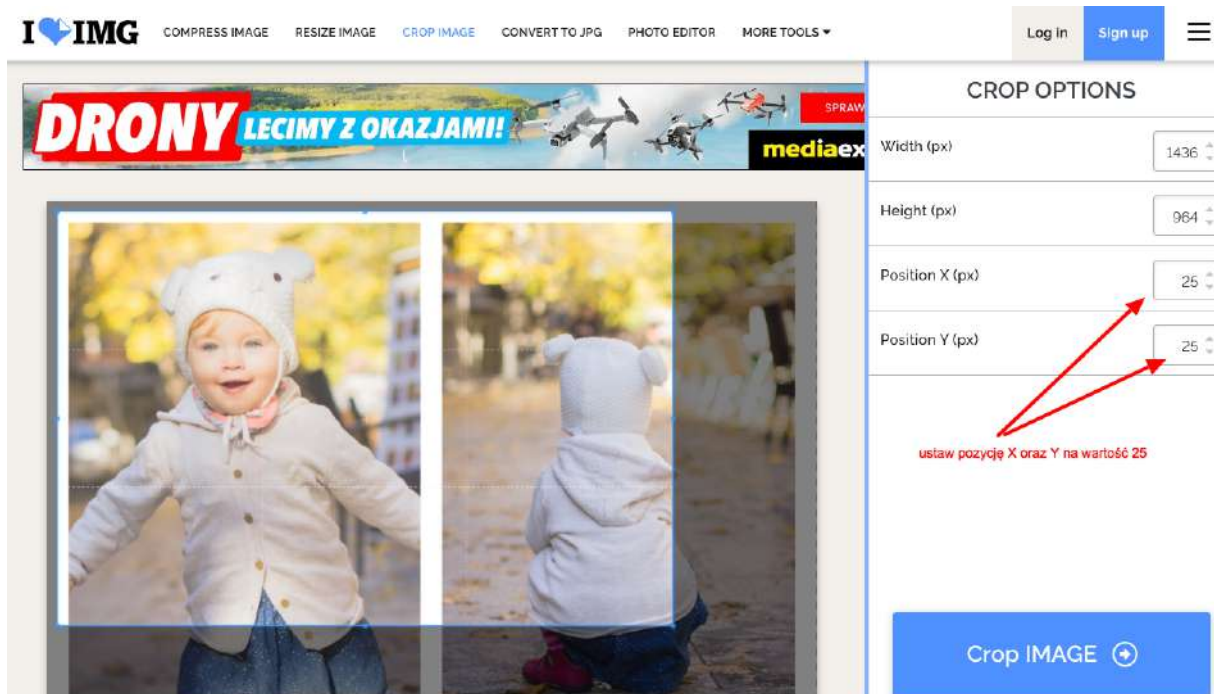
I ♥ IMG COMPRESS IMAGE RESIZE IMAGE CROP IMAGE CONVERT TO JPG PHOTO EDITOR MORE TOOLS ▾ Log in Sign up

DRONY LECIMY Z OKAZJAMI! SPRAW mediaex

CROP OPTIONS

Width (px) 1436

Height (px) 964

Position X (px) 25

Position Y (px) 25

ustaw pozycję X oraz Y na wartość 25

Crop IMAGE